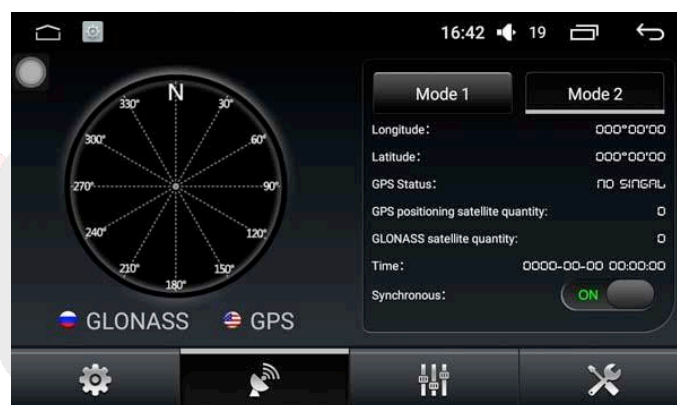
16:42 19

N
30°
60°
90°
120°
150°
180°
210°
240°
270°
300°
330°

GLONASS GPS

Mode 1
Mode 2

Longitude: 000°00'00
Latitude: 000°00'00
GPS Status: NO SINGAL
GPS positioning satellite quantity: 0
GLONASS satellite quantity: 0
Time: 0000-00-00 00:00:00
Synchronous: ON